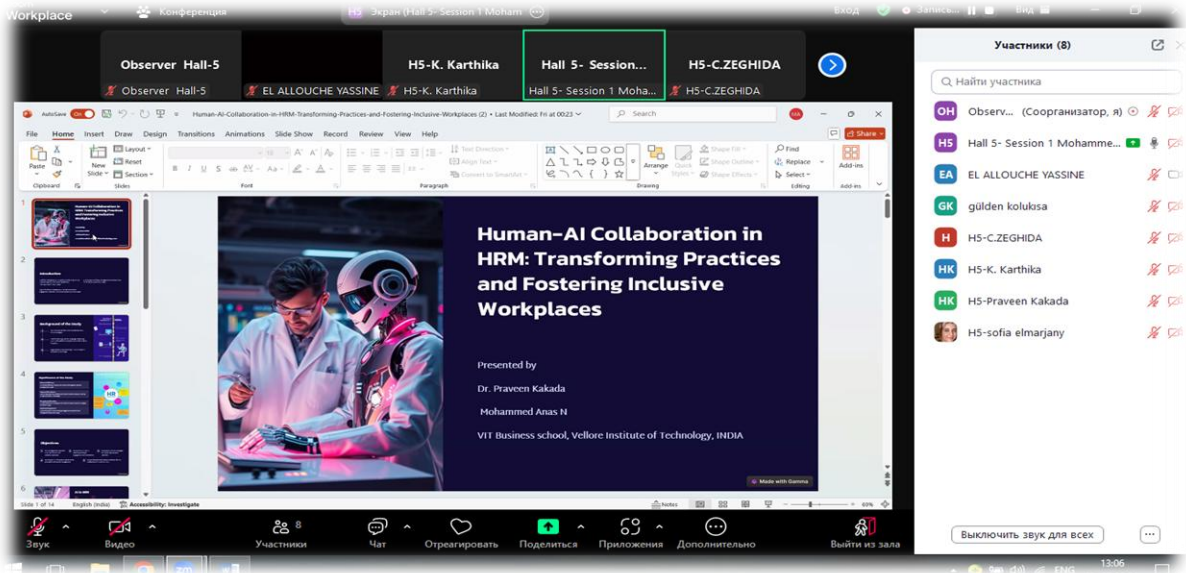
Workplace
Конференция
Экран (Hall 5- Session 1 Moham
Вход
Запись...
Вид

Observer Hall-5
Observer Hall-5
EL ALLOUCHE YASSINE
H5-K. Karthika
H5-K. Karthika
Hall 5- Session...
Hall 5- Session 1 Moha...
H5-C.ZEGHIDA
H5-C.ZEGHIDA

Участники (8)
Найти участника
OH Observ... (Соорганизатор, я)
H5 Hall 5- Session 1 Mohamme...
EA EL ALLOUCHE YASSINE
GK gülden koluksa
H H5-C.ZEGHIDA
HK H5-K. Karthika
HK H5-Praveen Kakada
H5-sofia elmarjany
Выключить звук для всех

AutoSave On
Human-AI-Collaboration-in-HRM-Transforming-Practices-and-Fostering-Inclusive-Workplaces (2) • Last Modified: Fri at 00:23
Search
File Home Insert Draw Design Transitions Animations Slide Show Record Review View Help
Share
Paste Clipboard New Slide Layout Reset Section Slides Font Paragraph Text Direction Align Text Convert to SmartArt Drawing Arrange Quick Styles Shape Fill Shape Outline Shape Effects Find Replace Select Editing Add-ins

Human-AI Collaboration in HRM: Transforming Practices and Fostering Inclusive Workplaces

Presented by
Dr. Praveen Kakada
Mohammed Anas N
VIT Business school, Vellore Institute of Technology, INDIA

Made with Gamma

Slide 1 of 14 English (India) Accessibility: Investigate Notes 60%

Звук Видео Участники 8 Чат Отреагировать Поделиться Приложения Дополнительно Выйти из зала
13:06 ENG